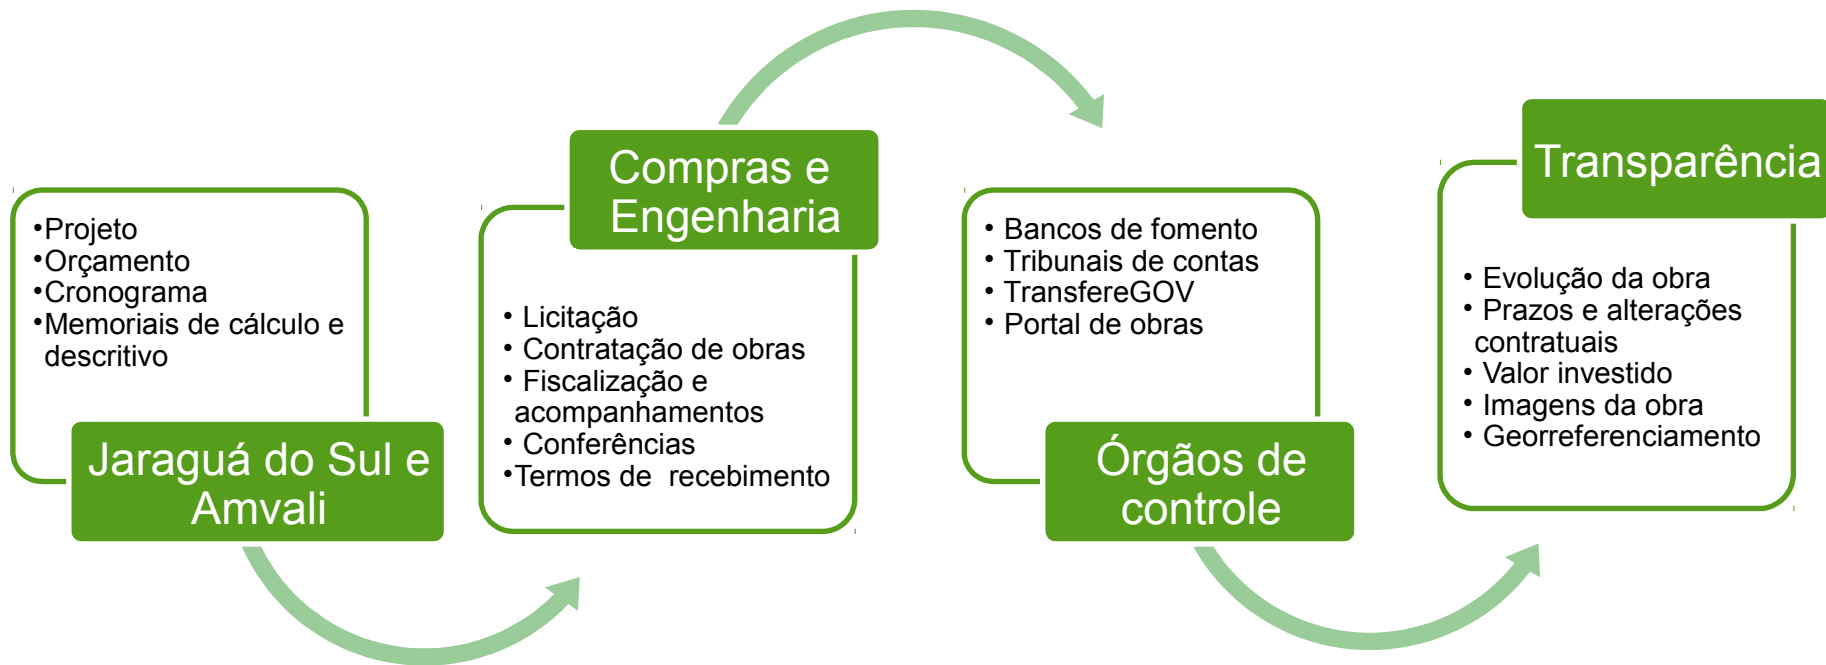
•Projeto
•Orçamento
•Cronograma
•Memoriais de cálculo e descritivo

Jaraguá do Sul e Amvali

Compras e Engenharia

• Licitação
• Contratação de obras
• Fiscalização e acompanhamentos
• Conferências
•Termos de recebimento

• Bancos de fomento
• Tribunais de contas
• TransfereGOV
• Portal de obras

Órgãos de controle

Transparência

• Evolução da obra
• Prazos e alterações contratuais
• Valor investido
• Imagens da obra
• Georreferenciamento